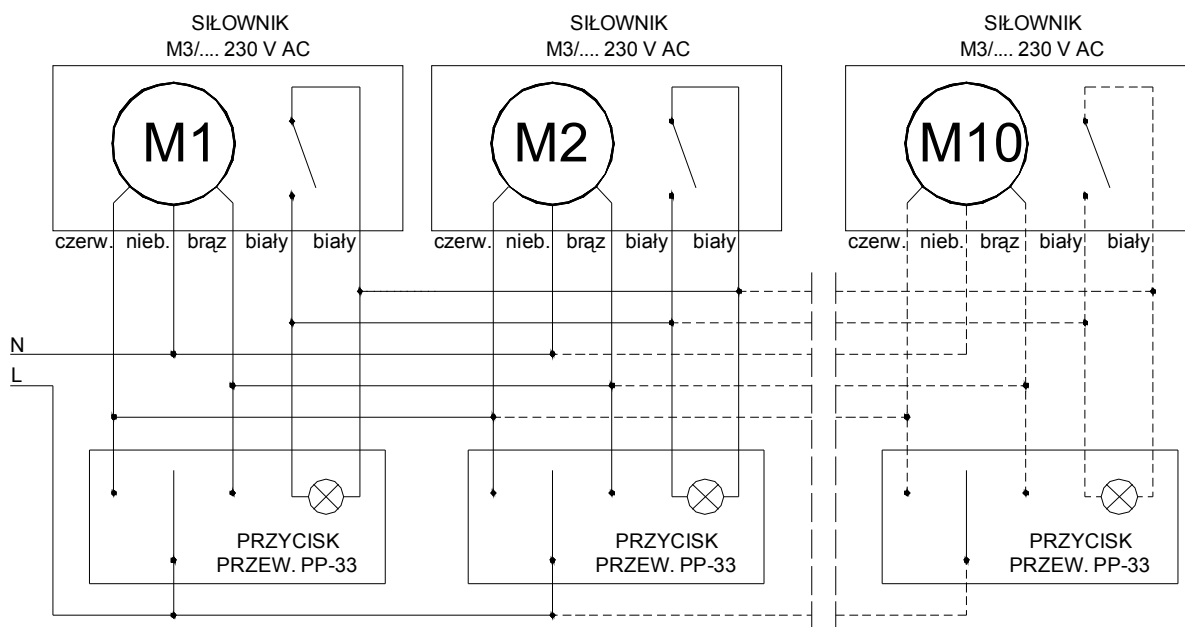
SIŁOWNIK
M3/.... 230 V AC

SIŁOWNIK
M3/.... 230 V AC

SIŁOWNIK
M3/.... 230 V AC

M1

M2

M10

czerw. nieb. brąz biały biały

czerw. nieb. brąz biały biały

czerw. nieb. brąz biały biały

N

L

PRZYCISK
PRZEW. PP-33

PRZYCISK
PRZEW. PP-33

PRZYCISK
PRZEW. PP-33